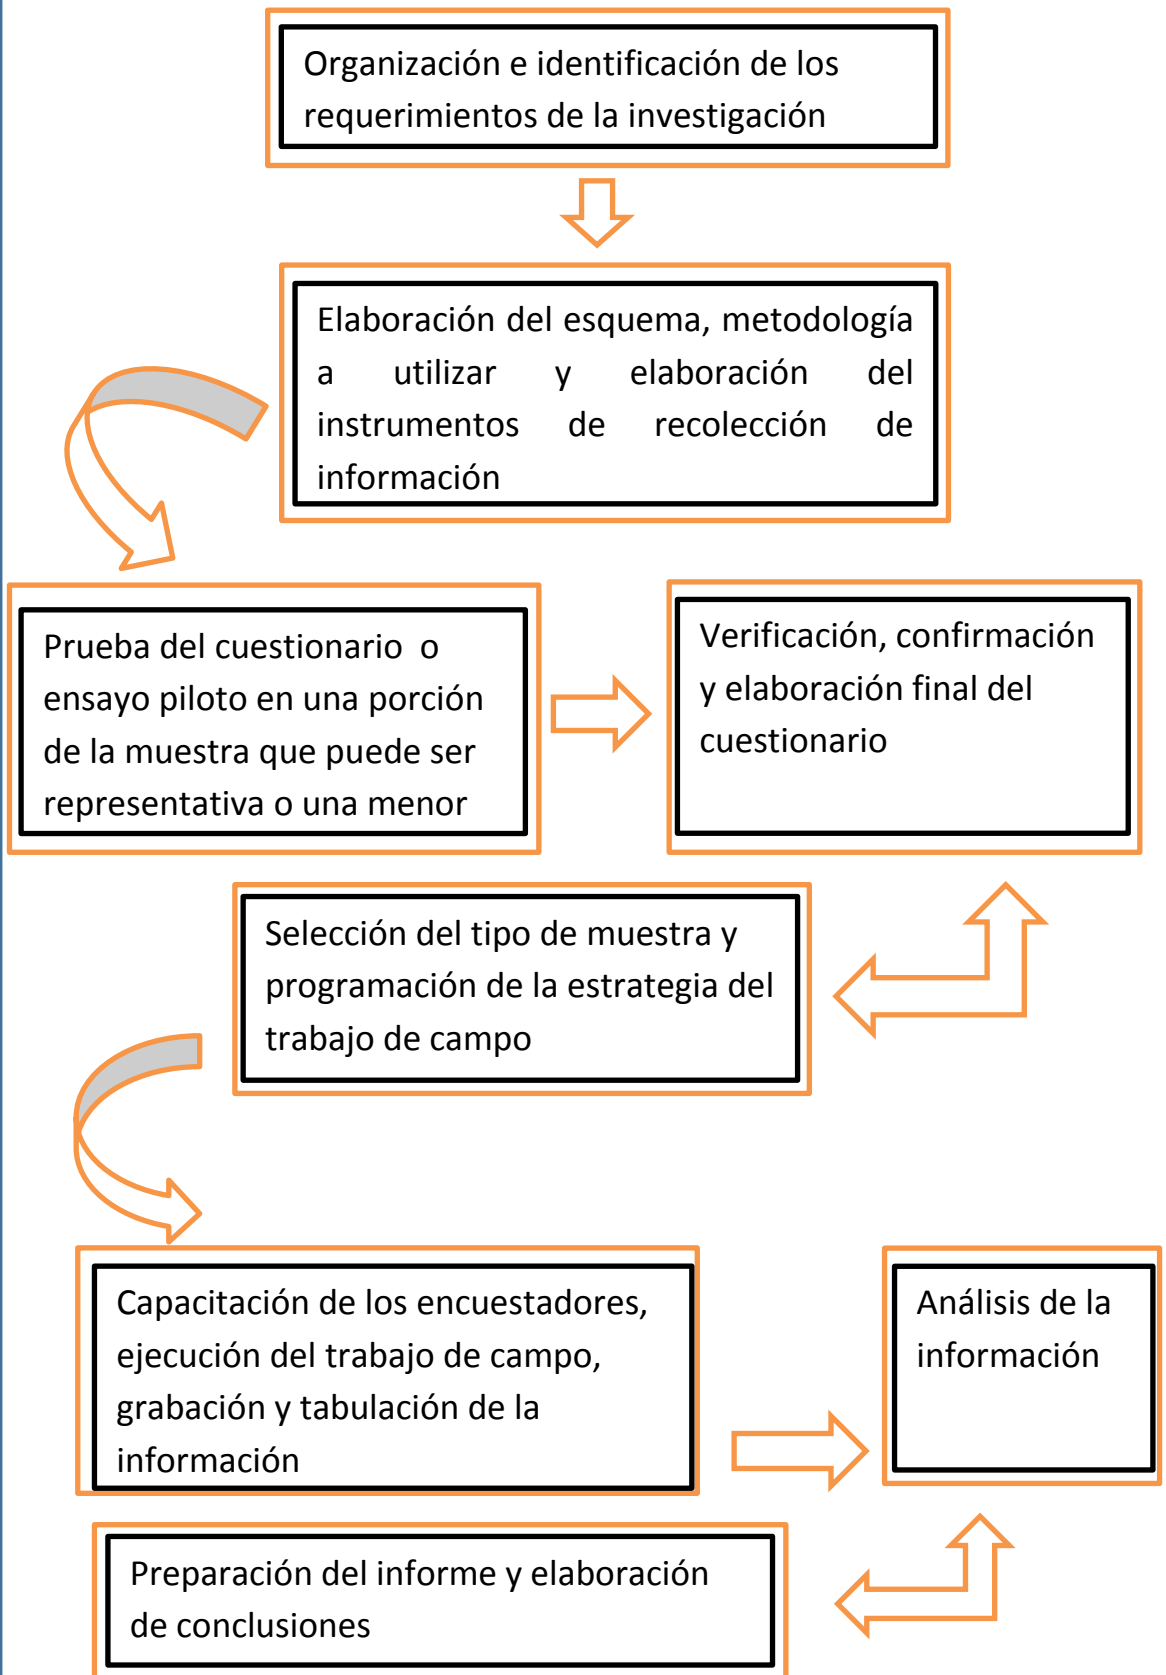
Organización e identificación de los requerimientos de la investigación

Elaboración del esquema, metodología a utilizar y elaboración del instrumentos de recolección de información

Prueba del cuestionario o ensayo piloto en una porción de la muestra que puede ser representativa o una menor

Verificación, confirmación y elaboración final del cuestionario

Selección del tipo de muestra y programación de la estrategia del trabajo de campo

Capacitación de los encuestadores, ejecución del trabajo de campo, grabación y tabulación de la información

Análisis de la información

Preparación del informe y elaboración de conclusiones